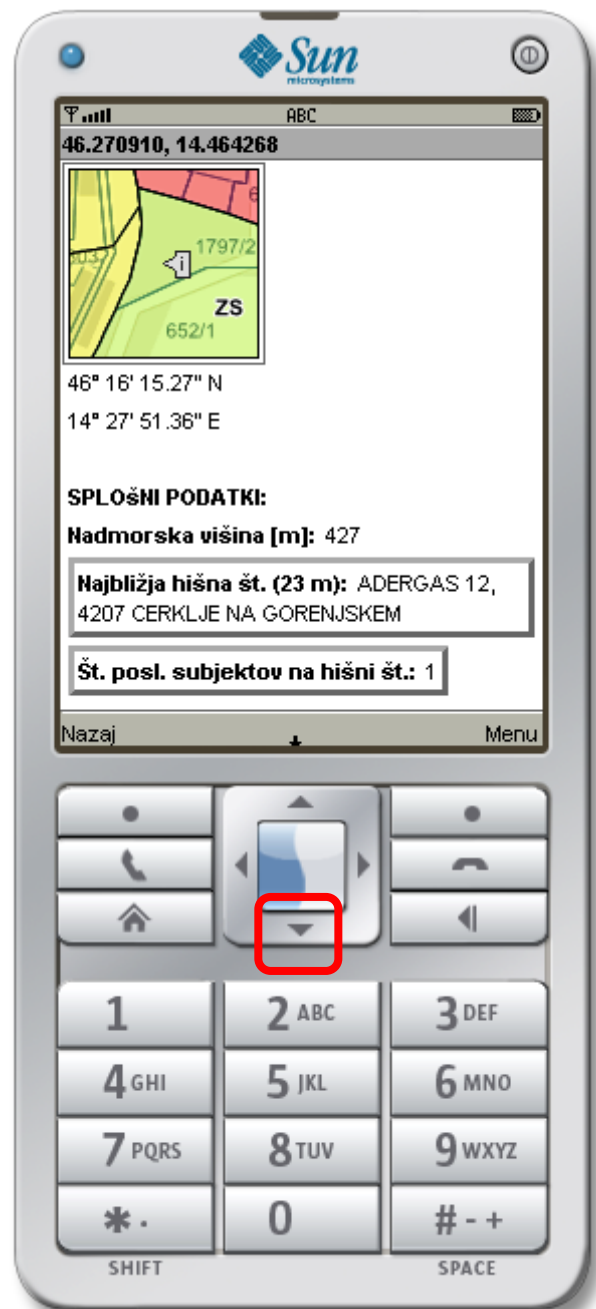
Sun microsystems

ABC

46.270910, 14.464268

1797/2

ZS

652/1

46° 16' 15.27" N

14° 27' 51.36" E

SPLOŠNI PODATKI:

Nadmorska višina [m]: 427

Najbližja hišna št. (23 m): ADERGAS 12, 4207 CERKLJE NA GORENJSKEM

Št. posl. subjektov na hišni št.: 1

Nazaj

Menu

1

2 ABC

3 DEF

4 GHI

5 JKL

6 MNO

7 PQRS

8 TUV

9 WXYZ

\*.

0

# - +

SHIFT

SPACE